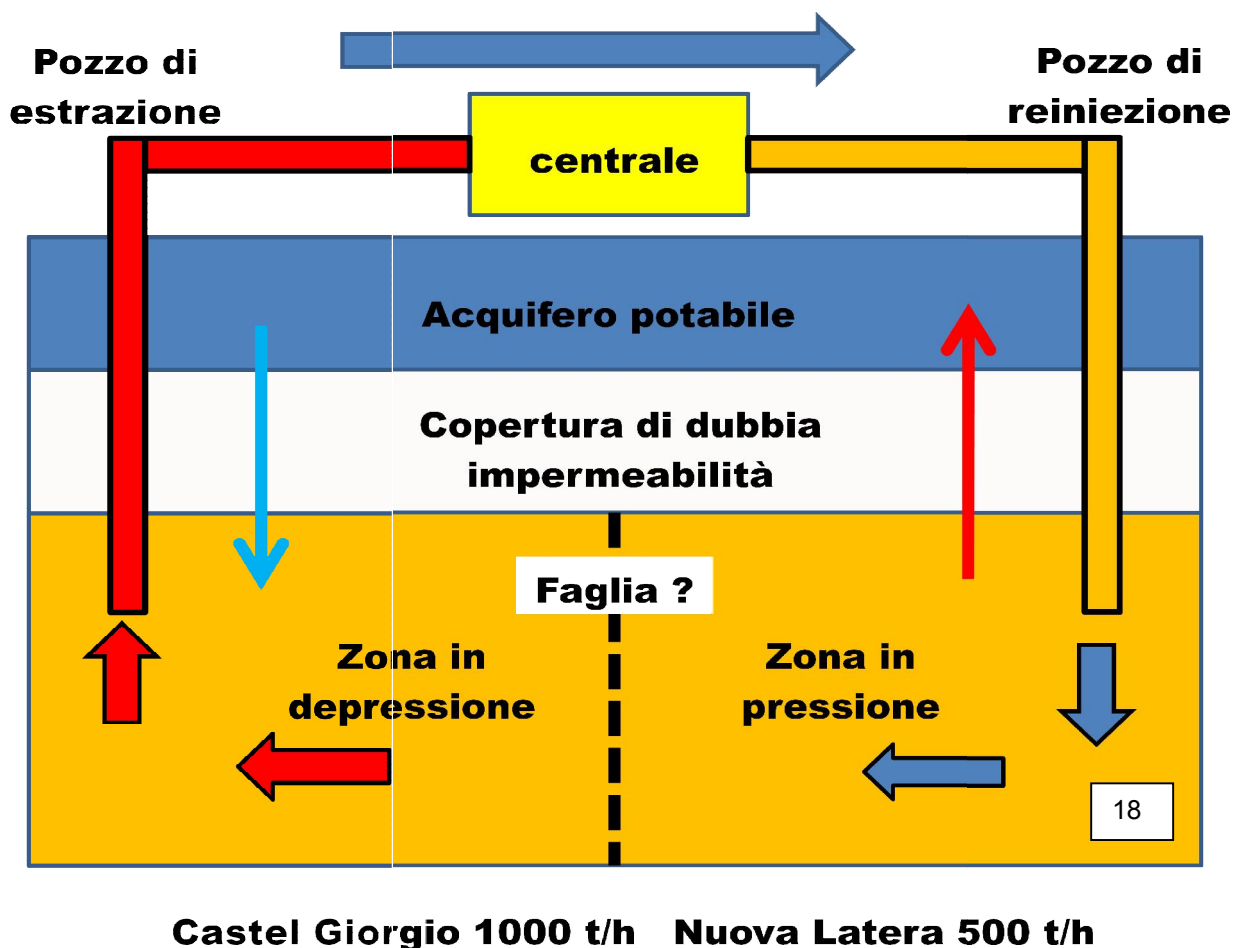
Pozzo di estrazione

Pozzo di reiniezione

centrale

Acquifero potabile

Copertura di dubbia impermeabilità

Faglia ?

Zona in depressione

Zona in pressione

18

Castel Giorgio 1000 t/h   Nuova Latera 500 t/h